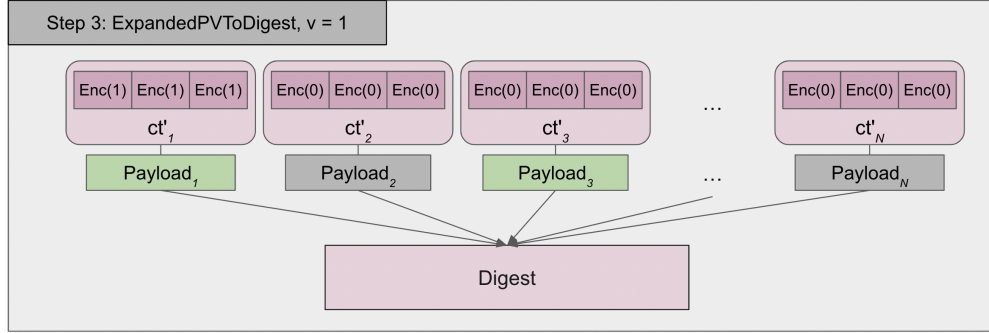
Step 3: ExpandedPVToDigest, v = 1

Enc(1) Enc(1) Enc(1)
ct'$_1$

Enc(0) Enc(0) Enc(0)
ct'$_2$

Enc(0) Enc(0) Enc(0)
ct'$_3$

...

Enc(0) Enc(0) Enc(0)
ct'$_N$

Payload$_1$

Payload$_2$

Payload$_3$

...

Payload$_N$

Digest